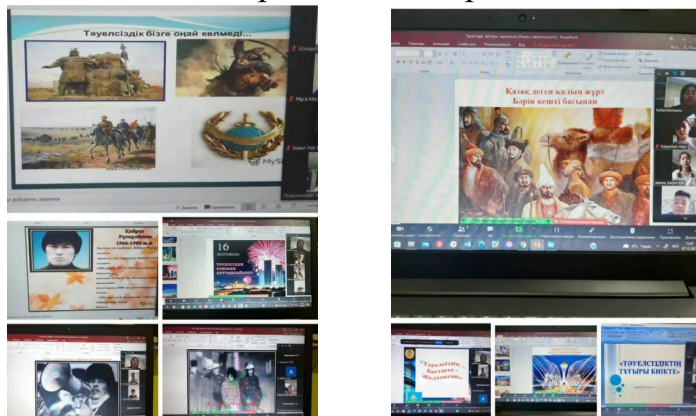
Тәуелсіздік бізге оңай келмеді...

Қазақ деген қалың жұрт
Бәрін көшті басынан

Қайрат Рысқұлбеков
1966-1988 ж.ж

16
желтоқсан
ТӘУЕЛСІЗДІК КҮНІМЕН ҚҰТТЫҚТАЙМЫЗ!

«Тәуелсіздік бастауы – Желтоқсан»

«ТӘУЕЛСІЗДІКТІҢ ТҰҒЫРЫ БИІКТЕ»